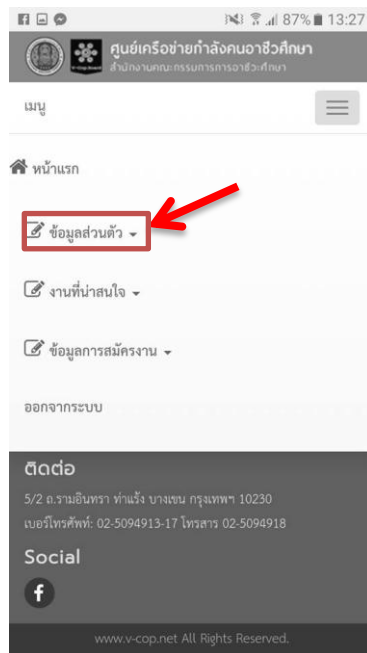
87% 13:27

ศูนย์เครือข่ายกำลังคนอาชีวศึกษา
สำนักงานคณะกรรมการการอาชีวศึกษา

เมนู

หน้าแรก

ข้อมูลส่วนตัว

งานที่น่าสนใจ

ข้อมูลการสมัครงาน

ออกจากระบบ

ติดต่อ

5/2 ถ.รามอินทรา ท่าแร้ง บางเขน กรุงเทพฯ 10230
เบอร์โทรศัพท์: 02-5094913-17 โทรสาร 02-5094918

Social

www.v-cop.net All Rights Reserved.